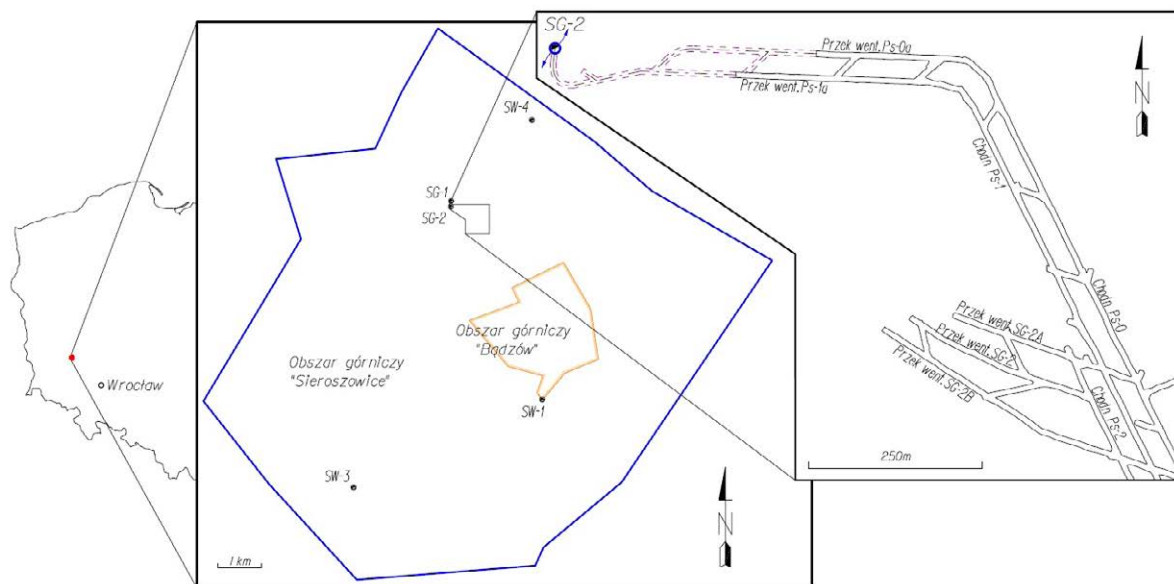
Wrocław

SW-4
SG-1
SG-2
Obszar górniczy "Bądzów"
Obszar górniczy "Sieroszowice"
SW-1
SW-3
1 km
N

SG-2
Przek went. Ps-0a
Przek went. Ps-1a
Chodn Ps-1
Chodn Ps-0
Przek went. SG-2A
Przek went. SG-2
Przek went. SG-2B
Chodn Ps-2
250m
N